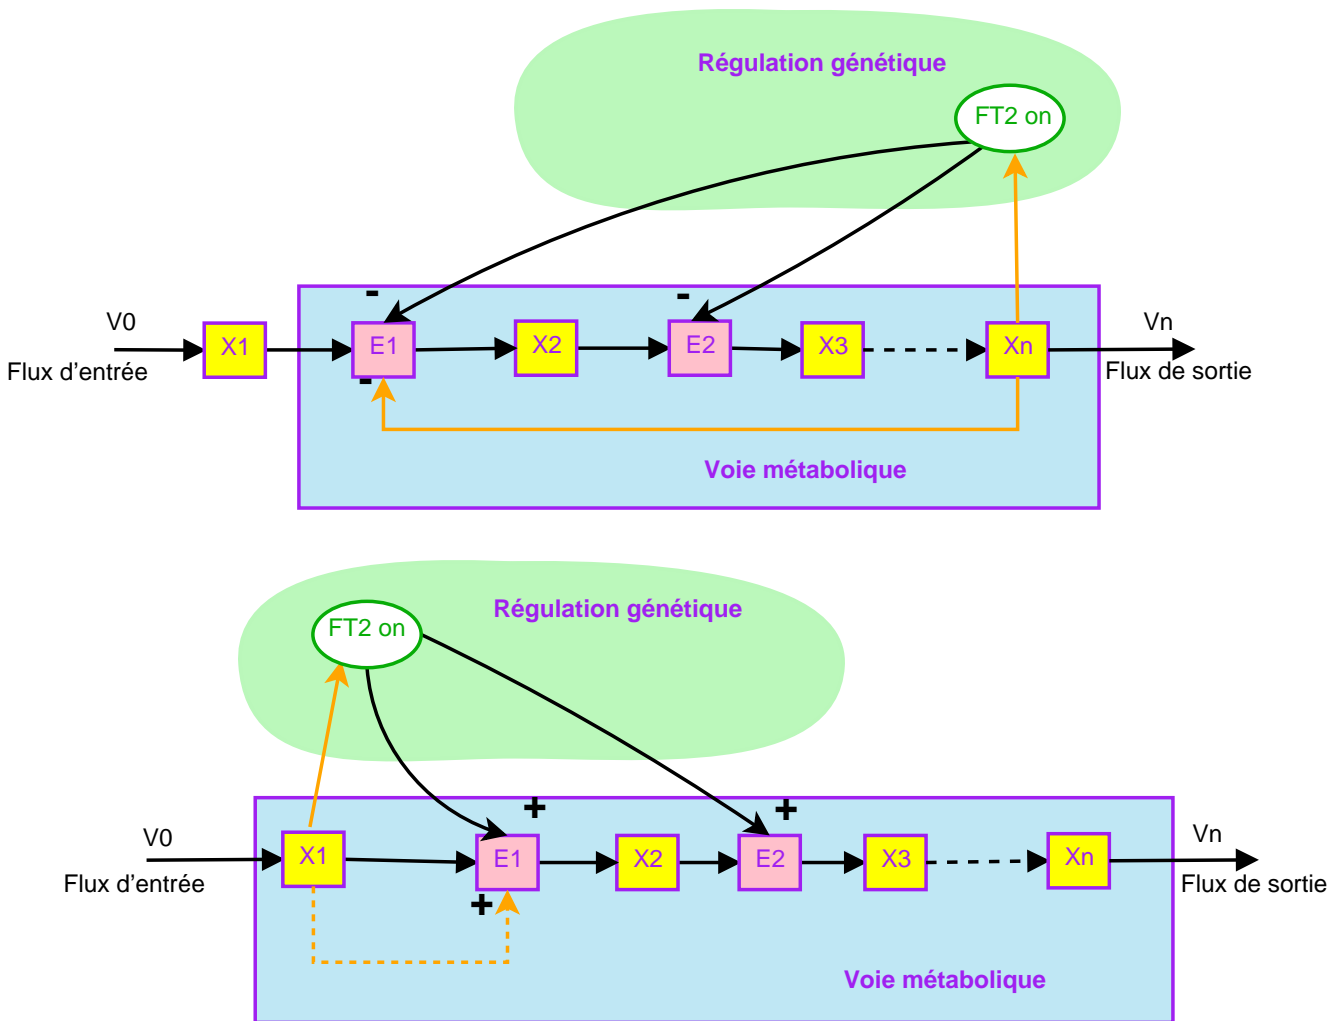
Régulation génétique

FT2 on

-

-

V0

Flux d'entrée

X1

E1

-

X2

E2

X3

Xn

Vn

Flux de sortie

Voie métabolique

Régulation génétique

FT2 on

+

+

V0

Flux d'entrée

X1

E1

+

X2

E2

X3

Xn

Vn

Flux de sortie

Voie métabolique